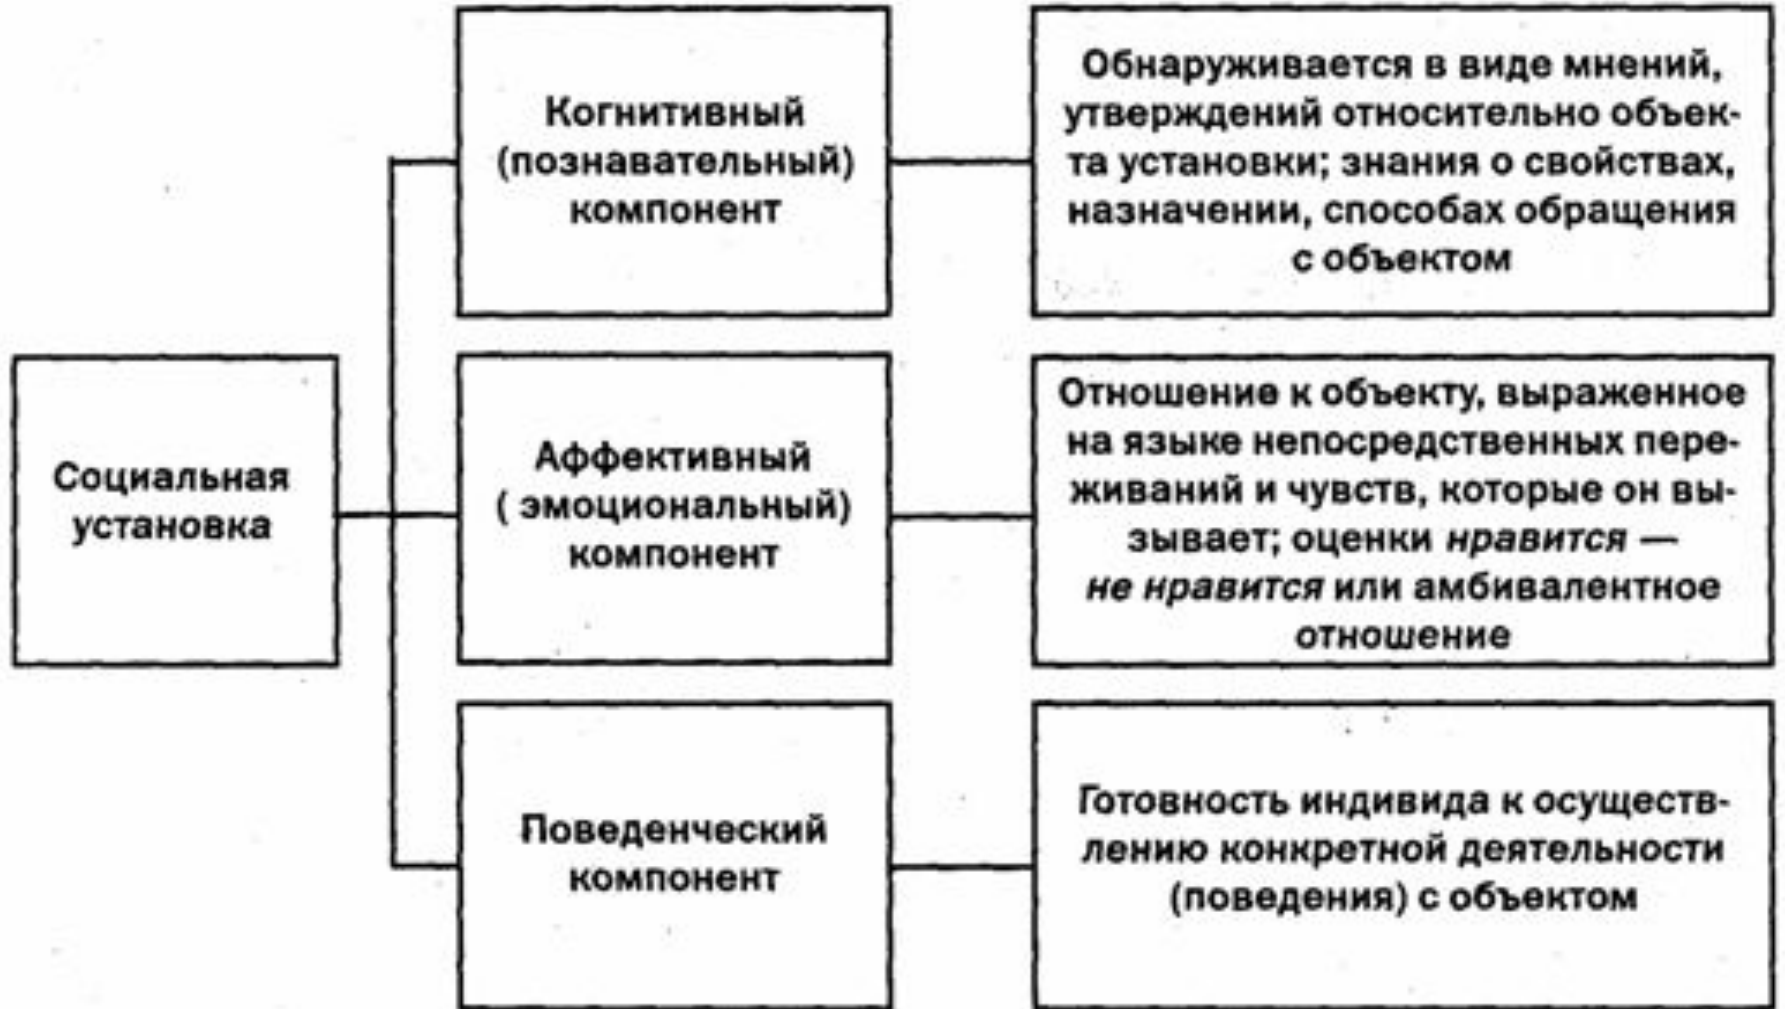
Социальная установка

Когнитивный (познавательный) компонент

Обнаруживается в виде мнений, утверждений относительно объекта установки; знания о свойствах, назначении, способах обращения с объектом

Аффективный ( эмоциональный) компонент

Отношение к объекту, выраженное на языке непосредственных переживаний и чувств, которые он вызывает; оценки нравится — не нравится или амбивалентное отношение

Поведенческий компонент

Готовность индивида к осуществлению конкретной деятельности (поведения) с объектом